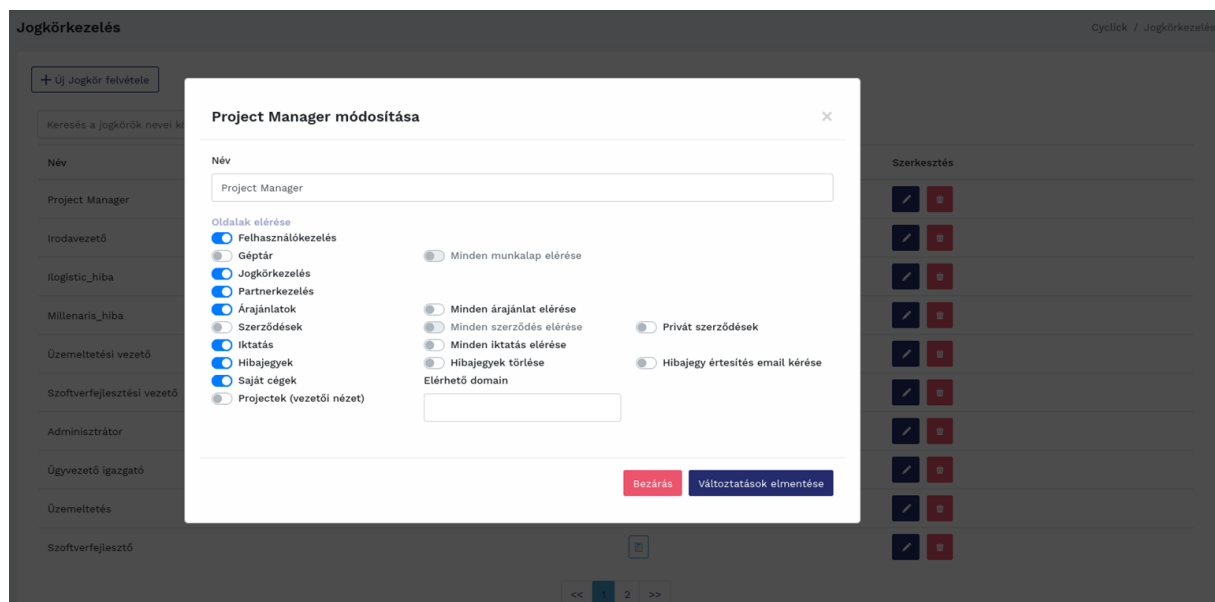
Jogkörkezelés

Cyclick / Jogkörkezelés

+ Új Jogkör felvétele

Keresés a jogkörök nevei k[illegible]

| Név | Szerkesztés |
|---|---|
| Project Manager | |
| Irodavezető | |
| Ilogistic_hiba | |
| Millenaris_hiba | |
| Üzemeltetési vezető | |
| Szoftverfejlesztési vezető | |
| Adminisztrátor | |
| Ügyvezető igazgató | |
| Üzemeltetés | |
| Szoftverfejlesztő | |

<< 1 2 >>

Project Manager módosítása

×

Név

Project Manager

Oldalak elérése

Felhasználókezelés

Géptár

Minden munkalap elérése

Jogkörkezelés

Partnerkezelés

Árajánlatok

Minden árajánlat elérése

Szerződések

Minden szerződés elérése

Privát szerződések

Iktatás

Minden iktatás elérése

Hibajegyek

Hibajegyek törlése

Hibajegy értesítés email kérése

Saját cégek

Elérhető domain

Projectek (vezetői nézet)

Bezárás

Változtatások elmentése